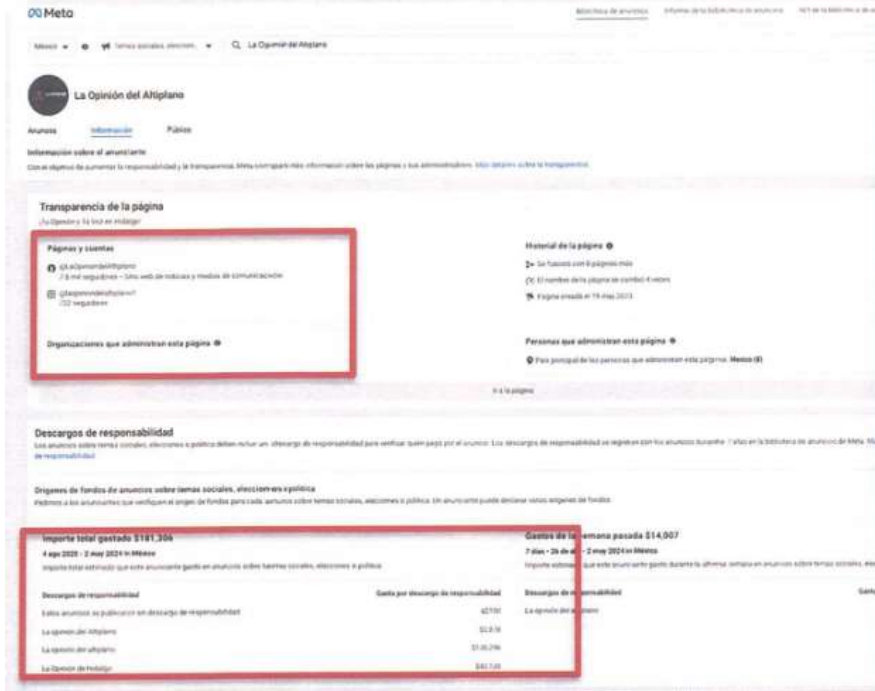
Meta

Biblioteca de anuncios   Informe de la biblioteca de anuncios   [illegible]

México   Temas sociales, eleccion...   La Opinión del Altiplano

La Opinión del Altiplano

Anuncios   Información   Público

Información sobre el anunciante

Con el objetivo de aumentar la responsabilidad y la transparencia, Meta comparte más información sobre las páginas y sus administradores. Más detalles sobre la transparencia

Transparencia de la página

¡La Opinión y la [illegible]!

Páginas y cuentas

@LaOpiniondelAltiplano
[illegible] mil seguidores · Sitio web de noticias y medios de comunicación

@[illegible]
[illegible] seguidores

Organizaciones que administran esta página

Historial de la página

Se fusionó con 8 páginas más

El nombre de la página se cambió 4 veces

Página creada el 19 may 2013

Personas que administran esta página

País principal de las personas que administran esta página: México (8)

Ir a la página

Descargos de responsabilidad

Los anuncios sobre temas sociales, elecciones o política deben incluir un descargo de responsabilidad para verificar quién paga por el anuncio. Los descargos de responsabilidad se registran con los anuncios durante 7 años en la biblioteca de anuncios de Meta. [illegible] de responsabilidad

Orígenes de fondos de anuncios sobre temas sociales, elecciones o política

Pedimos a los anunciantes que verifiquen el origen de fondos para cada anuncio sobre temas sociales, elecciones o política. Un anunciante puede declarar varios orígenes de fondos.

Importe total gastado $181,306

4 ago 2020 - 2 may 2024 in México

Importe total estimado que este anunciante gastó en anuncios sobre temas sociales, elecciones o política.

| Descargos de responsabilidad | Gasto por descargo de responsabilidad |
|---|---|
| Estos anuncios se publicaron sin descargo de responsabilidad | $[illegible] |
| La opinión del Altiplano | $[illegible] |
| La opinión del altiplano | $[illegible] |
| La Opinión de Hidalgo | $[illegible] |

Gastos de la semana pasada $14,007

7 días - 26 de a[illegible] - 2 may 2024 in México

Importe estimado que este anunciante gastó durante la última semana en anuncios sobre temas sociales, ele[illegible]

| Descargos de responsabilidad | Gasto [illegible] |
|---|---|
| La opinión del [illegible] | |